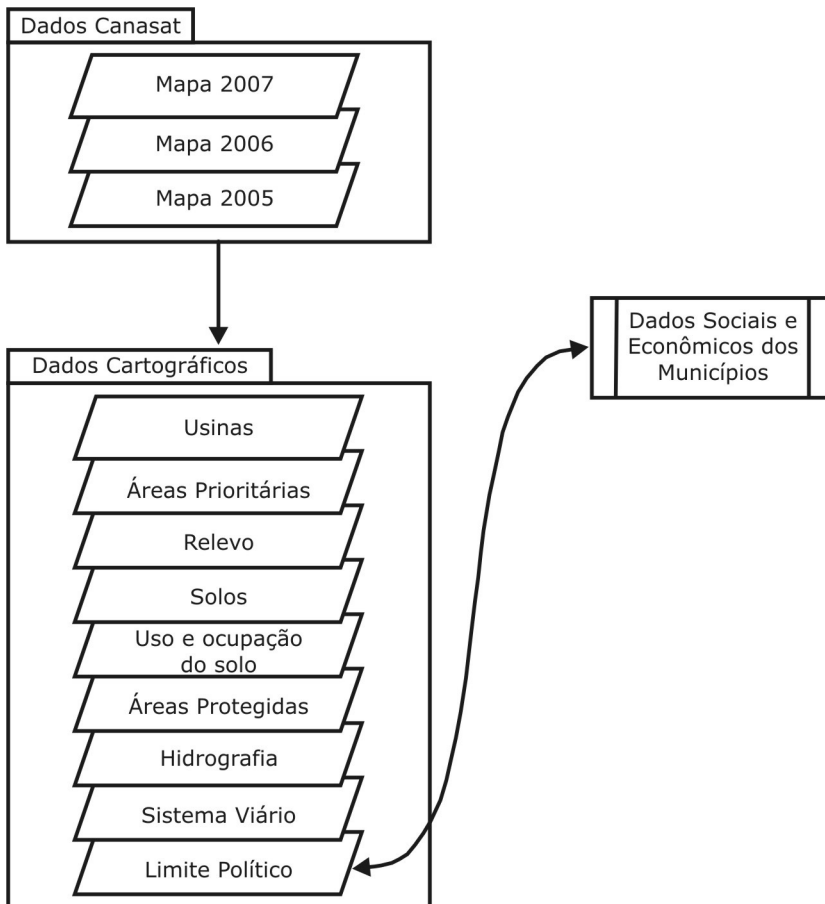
Dados Canasat

Mapa 2007

Mapa 2006

Mapa 2005

Dados Cartográficos

Usinas

Áreas Prioritárias

Relevo

Solos

Uso e ocupação do solo

Áreas Protegidas

Hidrografia

Sistema Viário

Limite Político

Dados Sociais e Econômicos dos Municípios